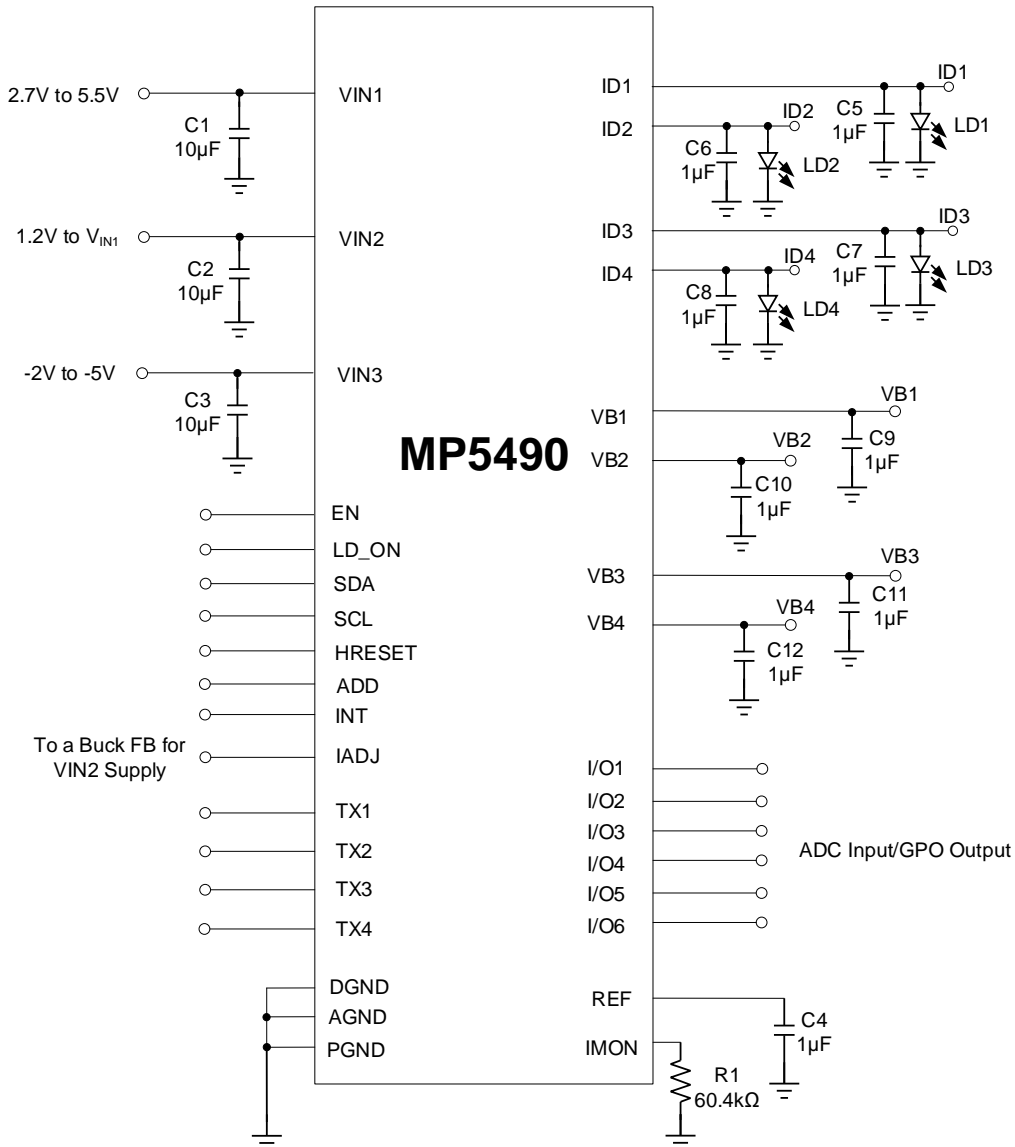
2.7V to 5.5V
C1
10µF
VIN1

1.2V to $V_{IN1}$
C2
10µF
VIN2

-2V to -5V
C3
10µF
VIN3

MP5490

EN
LD_ON
SDA
SCL
HRESET
ADD
INT
To a Buck FB for VIN2 Supply
IADJ
TX1
TX2
TX3
TX4
DGND
AGND
PGND

ID1
ID2
ID1
ID2
C5
1µF
LD1
C6
1µF
LD2
ID3
ID4
ID3
ID4
C7
1µF
LD3
C8
1µF
LD4
VB1
VB1
C9
1µF
VB2
VB2
C10
1µF
VB3
VB3
C11
1µF
VB4
VB4
C12
1µF
I/O1
I/O2
I/O3
I/O4
I/O5
I/O6
ADC Input/GPO Output
REF
C4
1µF
IMON
R1
60.4kΩ